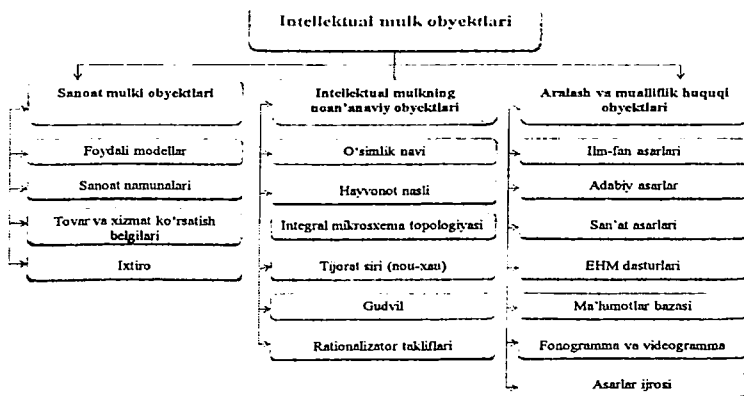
Intellektual mulk obyektlari

Sanoat mulki obyektlari

Foydali modellar

Sanoat namunalari

Tovar va xizmat ko'rsatish belgilari

Ixtiro

Intellektual mulkning noan'anaviy obyektlari

O'simlik navi

Hayvonot nasli

Integral mikrosxema topologiyasi

Tijorat siri (nou-xau)

Gudvil

Rationalizator takliflari

Aralash va mualliflik huquqi obyektlari

Ilm-fan asarlari

Adabiy asarlar

San'at asarlari

EHM dasturlari

Ma'lumotlar bazasi

Fonogramma va videogramma

Asarlar ijrosi